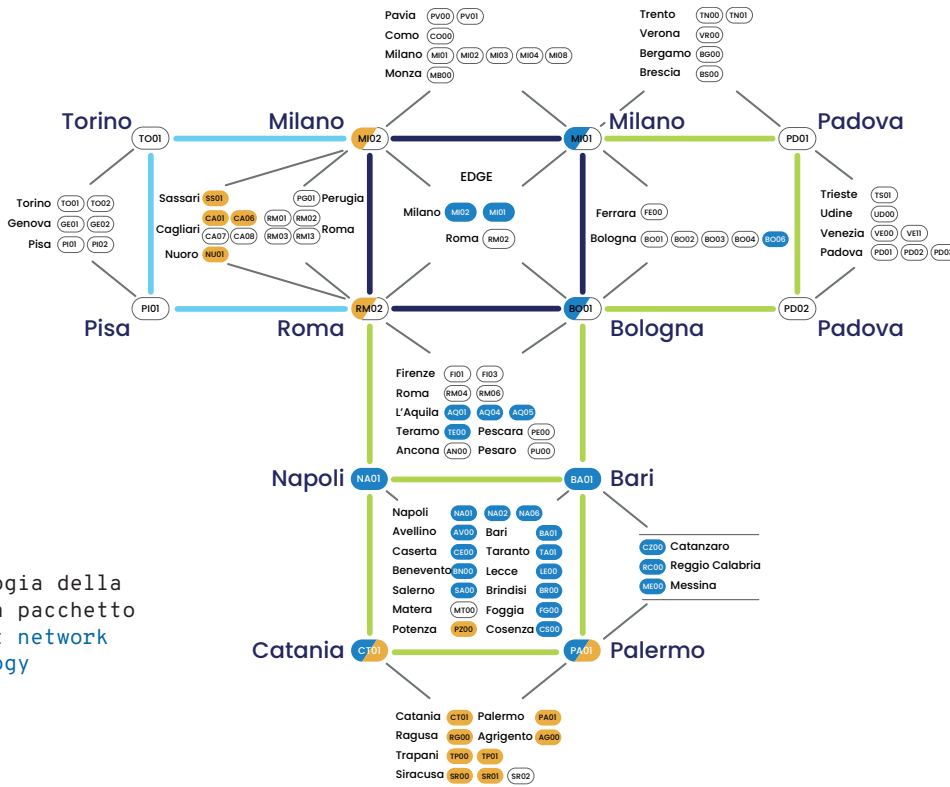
Pavia PV00 PV01
Como CO00
Milano MI01 MI02 MI03 MI04 MI08
Monza MB00

Trento TN00 TN01
Verona VR00
Bergamo BG00
Brescia BS00

Torino
Milano
Milano
Padova

TO01
MI02
MI01
PD01

EDGE

Torino TO01 TO02
Genova GE01 GE02
Pisa PI01 PI02

Sassari SS01
Cagliari CA01 CA06 CA07 CA08
Nuoro NU01

PG01 Perugia
RM01 RM02 RM03 RM13 Roma

Milano MI02 MI01
Roma RM02

Ferrara FE00
Bologna BO01 BO02 BO03 BO04 BO06

Trieste TS01
Udine UD00
Venezia VE00 VE11
Padova PD01 PD02 PD03

PI01
RM02
BO01
PD02

Pisa
Roma
Bologna
Padova

Firenze FI01 FI03
Roma RM04 RM06
L'Aquila AQ01 AQ04 AQ05
Teramo TE00 Pescara PE00
Ancona AN00 Pesaro PU00

Napoli NA01
BA01 Bari

Napoli NA01 NA02 NA06
Avellino AV00 Bari BA01
Caserta CE00 Taranto TA01
Benevento BN00 Lecce LE00
Salerno SA00 Brindisi BR00
Matera MT00 Foggia FG00
Potenza PZ00 Cosenza CS00

CZ00 Catanzaro
RC00 Reggio Calabria
ME00 Messina

ogia della
a pacchetto
network
ogy

Catania CT01
PA01 Palermo

Catania CT01 Palermo PA01
Ragusa RG00 Agrigento AG00
Trapani TP00 TP01
Siracusa SR00 SR01 SR02